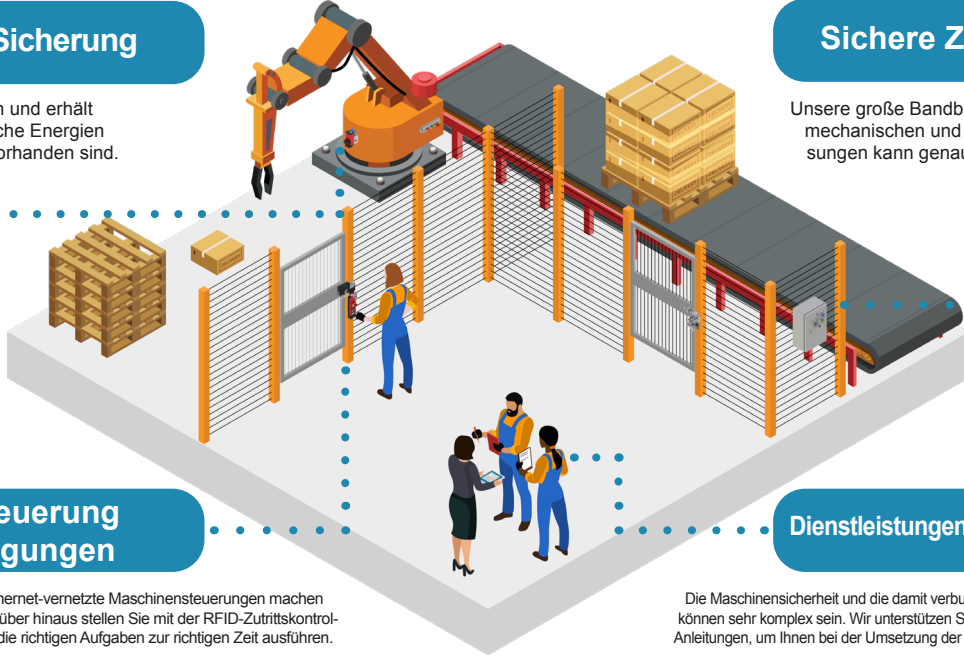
Sicherung

n und erhält
che Energien
orhanden sind.

Sichere Z

Unsere große Bandb
mechanischen und
sungen kann genau

euerung
gungen

ernet-vernetzte Maschinensteuerungen machen
über hinaus stellen Sie mit der RFID-Zutrittskontrol-
die richtigen Aufgaben zur richtigen Zeit ausführen.

Dienstleistungen

Die Maschinensicherheit und die damit verbu
können sehr komplex sein. Wir unterstützen S
Anleitungen, um Ihnen bei der Umsetzung der